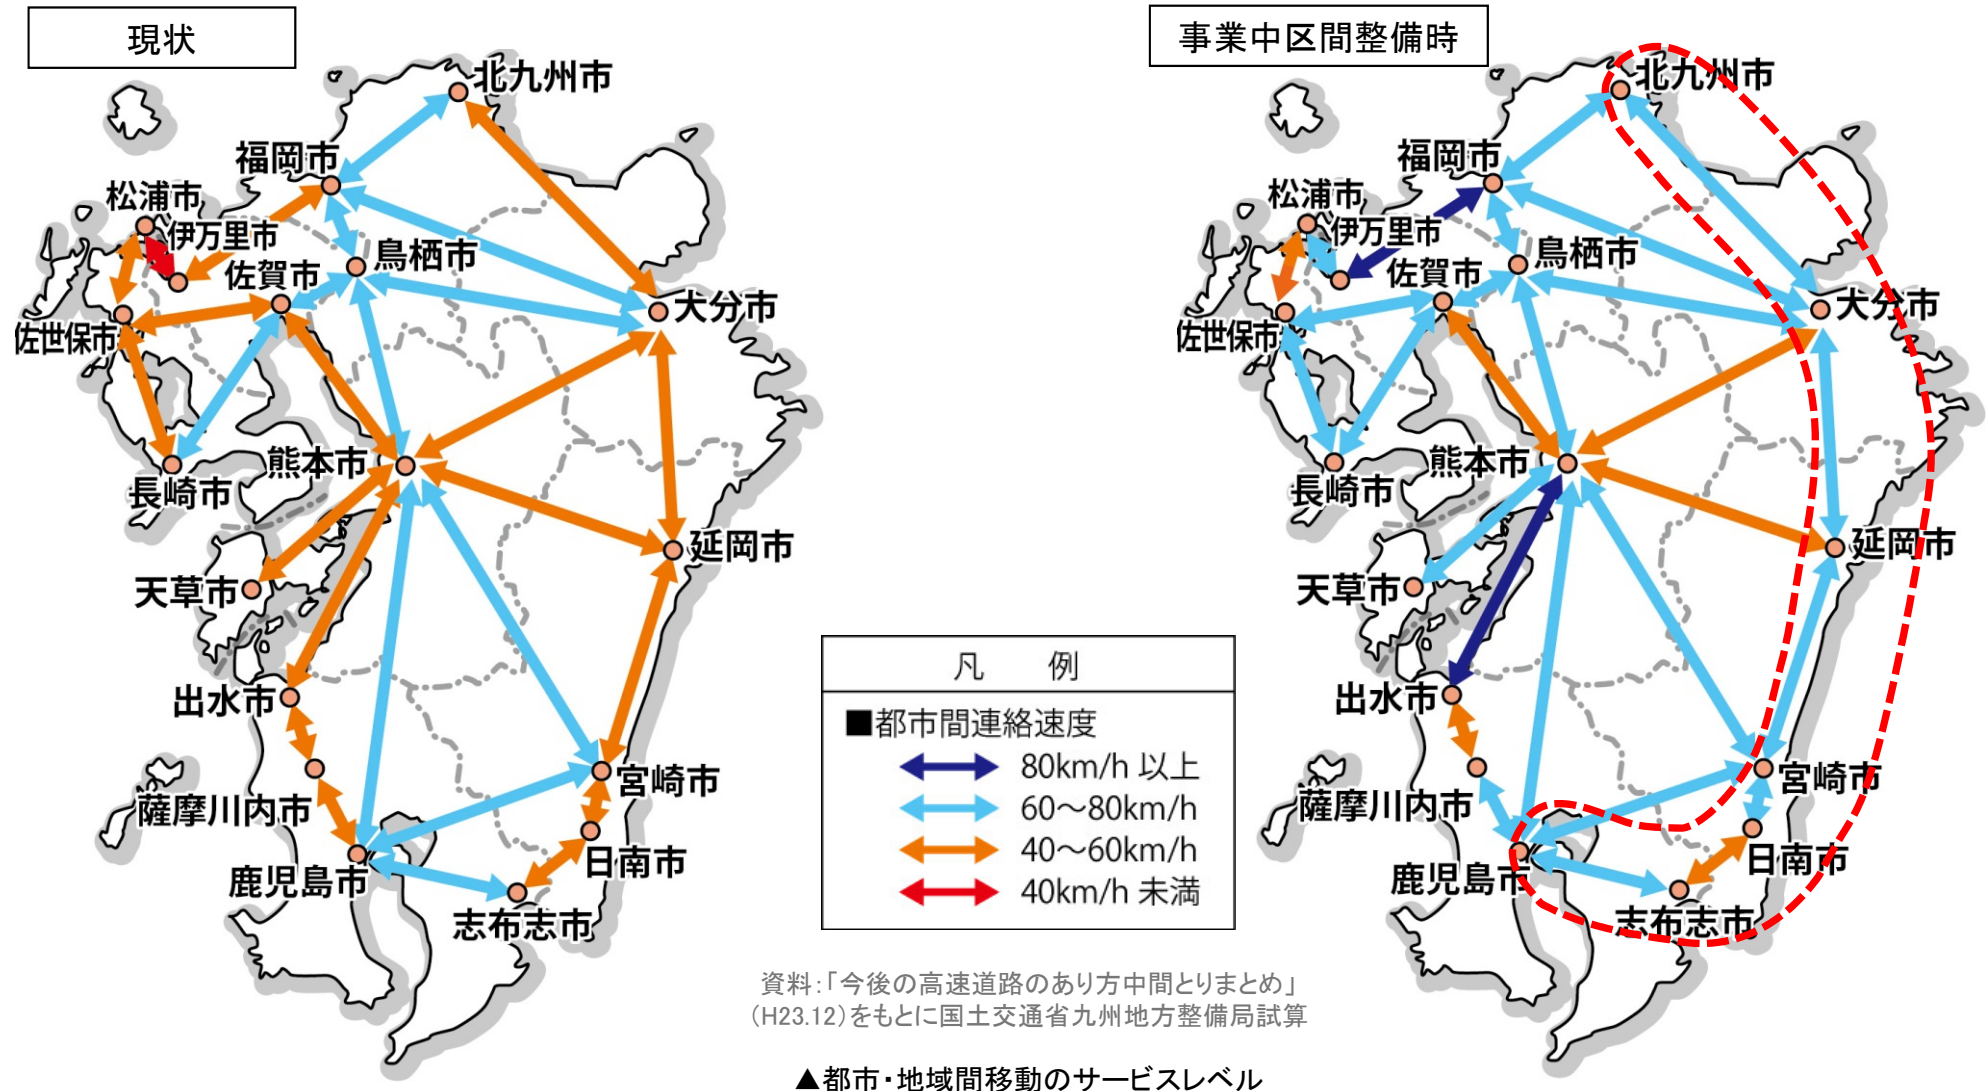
現状

北九州市
福岡市
松浦市
伊万里市
鳥栖市
佐賀市
大分市
佐世保市
熊本市
長崎市
延岡市
天草市
出水市
宮崎市
薩摩川内市
日南市
鹿児島市
志布志市

事業中区間整備時

北九州市
福岡市
松浦市
伊万里市
鳥栖市
佐賀市
大分市
佐世保市
熊本市
長崎市
延岡市
天草市
出水市
宮崎市
薩摩川内市
日南市
鹿児島市
志布志市

凡 例
■都市間連絡速度
80km/h 以上
60～80km/h
40～60km/h
40km/h 未満

資料:「今後の高速道路のあり方中間とりまとめ」(H23.12)をもとに国土交通省九州地方整備局試算

▲都市・地域間移動のサービスレベル